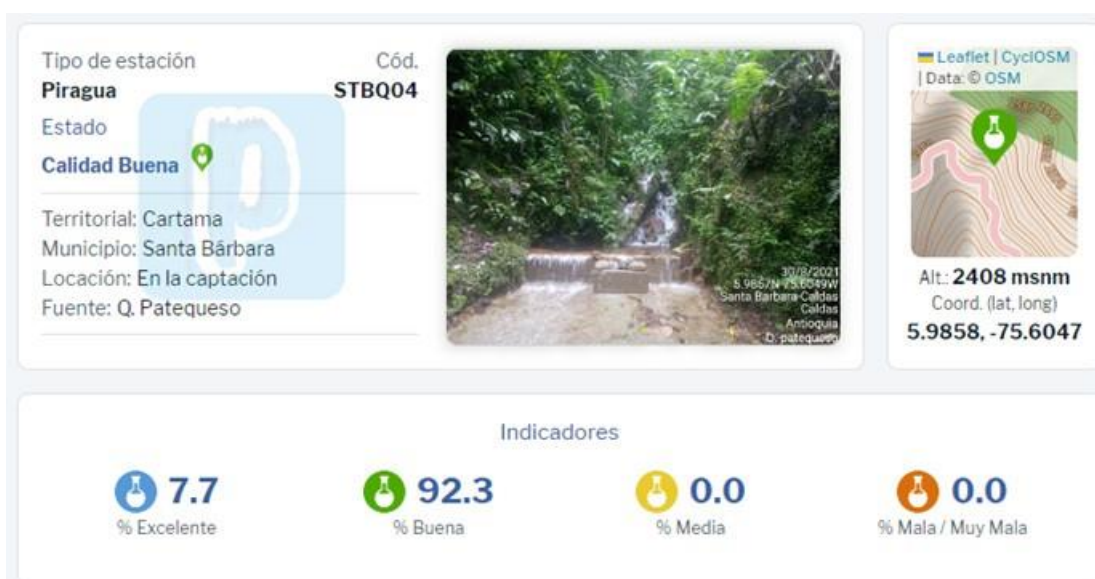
Tipo de estación
Piragua

Cód.
STBQ04

Estado
Calidad Buena

Territorial: Cartama
Municipio: Santa Bárbara
Locación: En la captación
Fuente: Q. Patequeso

30/8/2021
5.9857N 75.6049W
Santa Barbara Caldas
Caldas
Antioquia
Q. patequeso

Leaflet | CyclOSM
| Data: © OSM

Alt.: 2408 msnm
Coord. (lat, long)
5.9858, -75.6047

Indicadores

7.7
% Excelente

92.3
% Buena

0.0
% Media

0.0
% Mala / Muy Mala